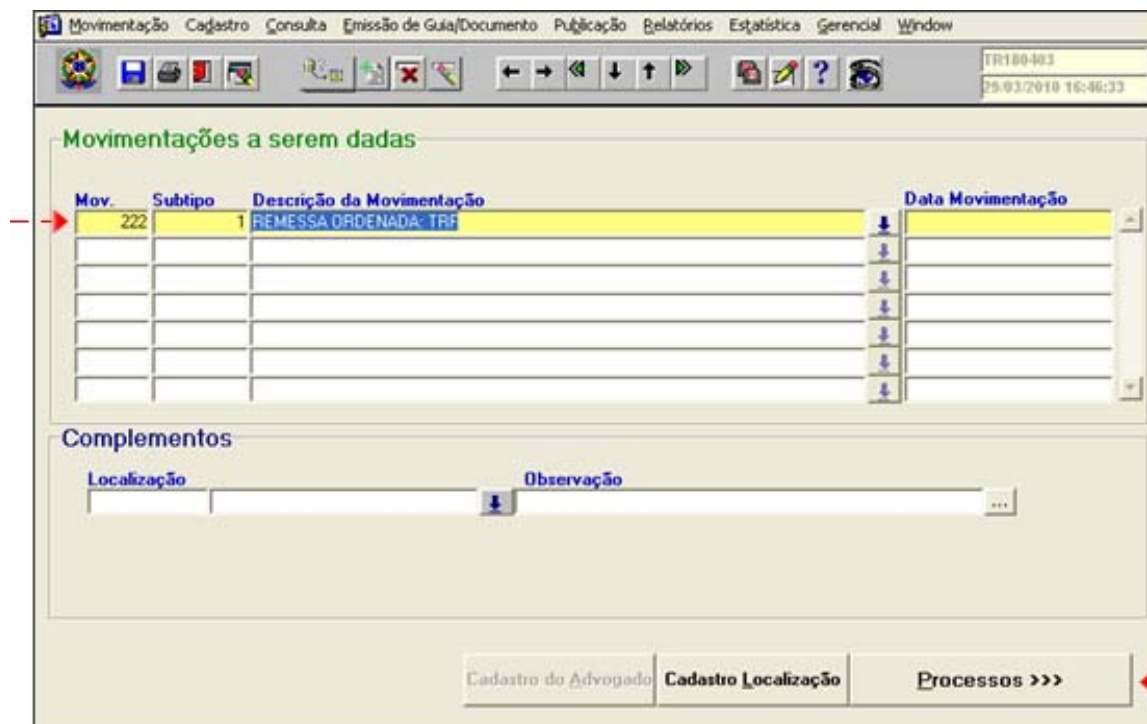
Movimentação Cadastro Consulta Emissão de Guia/Documento Publicação Relatórios Estatística Gerencial Window

TR180403
29/03/2010 16:46:33

Movimentações a serem dadas

| Mov. | Subtipo | Descrição da Movimentação | Data Movimentação |
|---|---|---|---|
| 222 | 1 | REMESSA ORDENADA: TRF | |

Complementos

Localização

Observação

...

Cadastro do Advogado

Cadastro Localização

Processos >>>